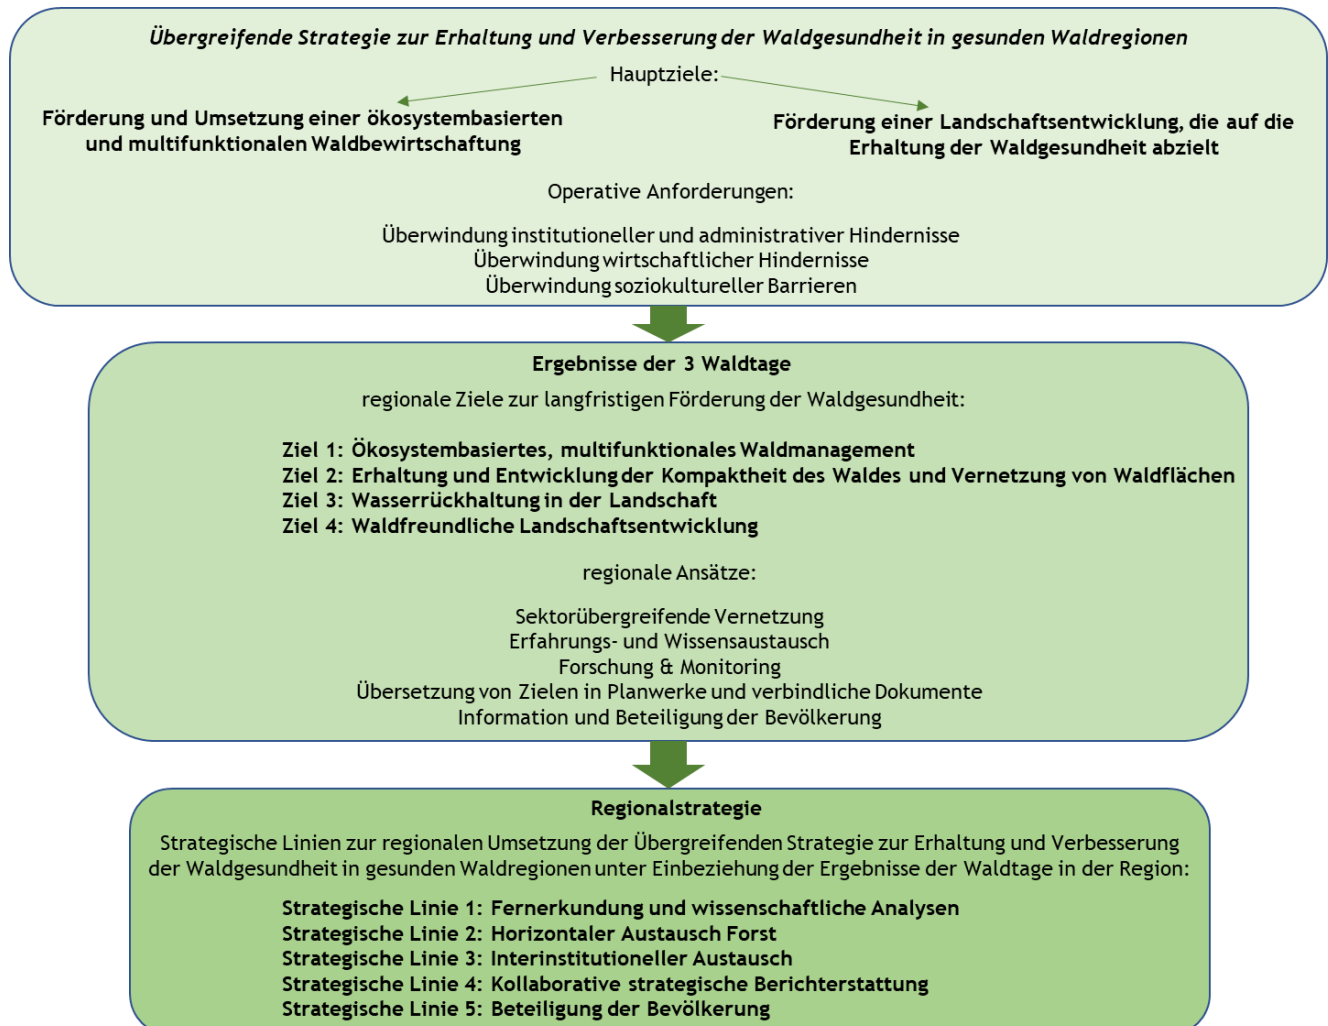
Übergreifende Strategie zur Erhaltung und Verbesserung der Waldgesundheit in gesunden Waldregionen

Hauptziele:

Förderung und Umsetzung einer ökosystembasierten und multifunktionalen Waldbewirtschaftung

Förderung einer Landschaftsentwicklung, die auf die Erhaltung der Waldgesundheit abzielt

Operative Anforderungen:

Überwindung institutioneller und administrativer Hindernisse
Überwindung wirtschaftlicher Hindernisse
Überwindung soziokultureller Barrieren

Ergebnisse der 3 Waldtage

regionale Ziele zur langfristigen Förderung der Waldgesundheit:

Ziel 1: Ökosystembasiertes, multifunktionales Waldmanagement
Ziel 2: Erhaltung und Entwicklung der Kompaktheit des Waldes und Vernetzung von Waldflächen
Ziel 3: Wasserrückhaltung in der Landschaft
Ziel 4: Waldfreundliche Landschaftsentwicklung

regionale Ansätze:

Sektorübergreifende Vernetzung
Erfahrungs- und Wissensaustausch
Forschung & Monitoring
Übersetzung von Zielen in Planwerke und verbindliche Dokumente
Information und Beteiligung der Bevölkerung

Regionalstrategie

Strategische Linien zur regionalen Umsetzung der Übergreifenden Strategie zur Erhaltung und Verbesserung der Waldgesundheit in gesunden Waldregionen unter Einbeziehung der Ergebnisse der Waldtage in der Region:

Strategische Linie 1: Fernerkundung und wissenschaftliche Analysen
Strategische Linie 2: Horizontaler Austausch Forst
Strategische Linie 3: Interinstitutioneller Austausch
Strategische Linie 4: Kollaborative strategische Berichterstattung
Strategische Linie 5: Beteiligung der Bevölkerung